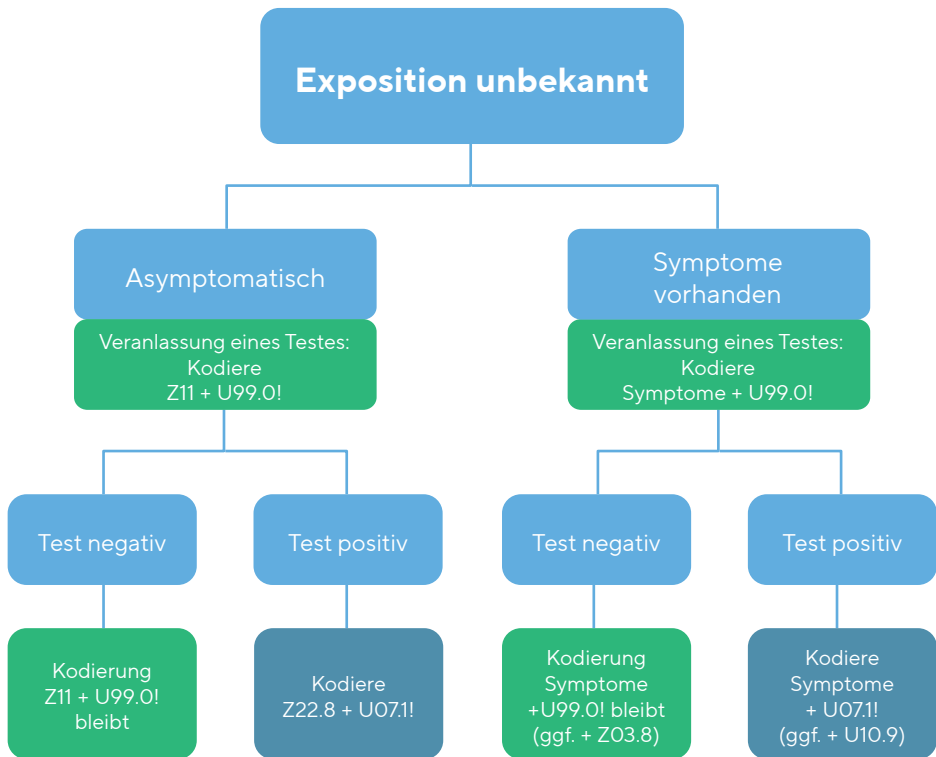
Exposition unbekannt

Asymptomatisch

Veranlassung eines Testes: Kodiere Z11 + U99.0!

Test negativ

Kodierung Z11 + U99.0! bleibt

Test positiv

Kodiere Z22.8 + U07.1!

Symptome vorhanden

Veranlassung eines Testes: Kodiere Symptome + U99.0!

Test negativ

Kodierung Symptome +U99.0! bleibt (ggf. + Z03.8)

Test positiv

Kodiere Symptome + U07.1! (ggf. + U10.9)